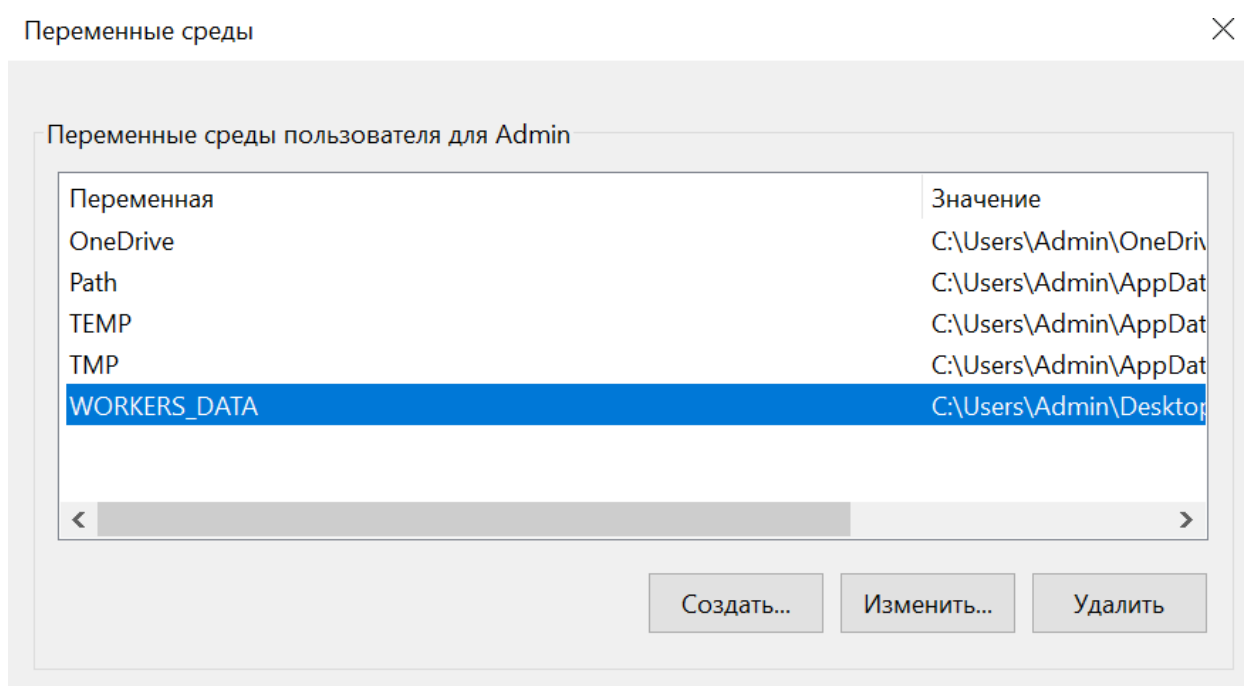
Переменные среды

Переменные среды пользователя для Admin

| Переменная | Значение |
|---|---|
| OneDrive | C:\Users\Admin\OneDriv |
| Path | C:\Users\Admin\AppDat |
| TEMP | C:\Users\Admin\AppDat |
| TMP | C:\Users\Admin\AppDat |
| WORKERS_DATA | C:\Users\Admin\Desktop |

Создать... Изменить... Удалить